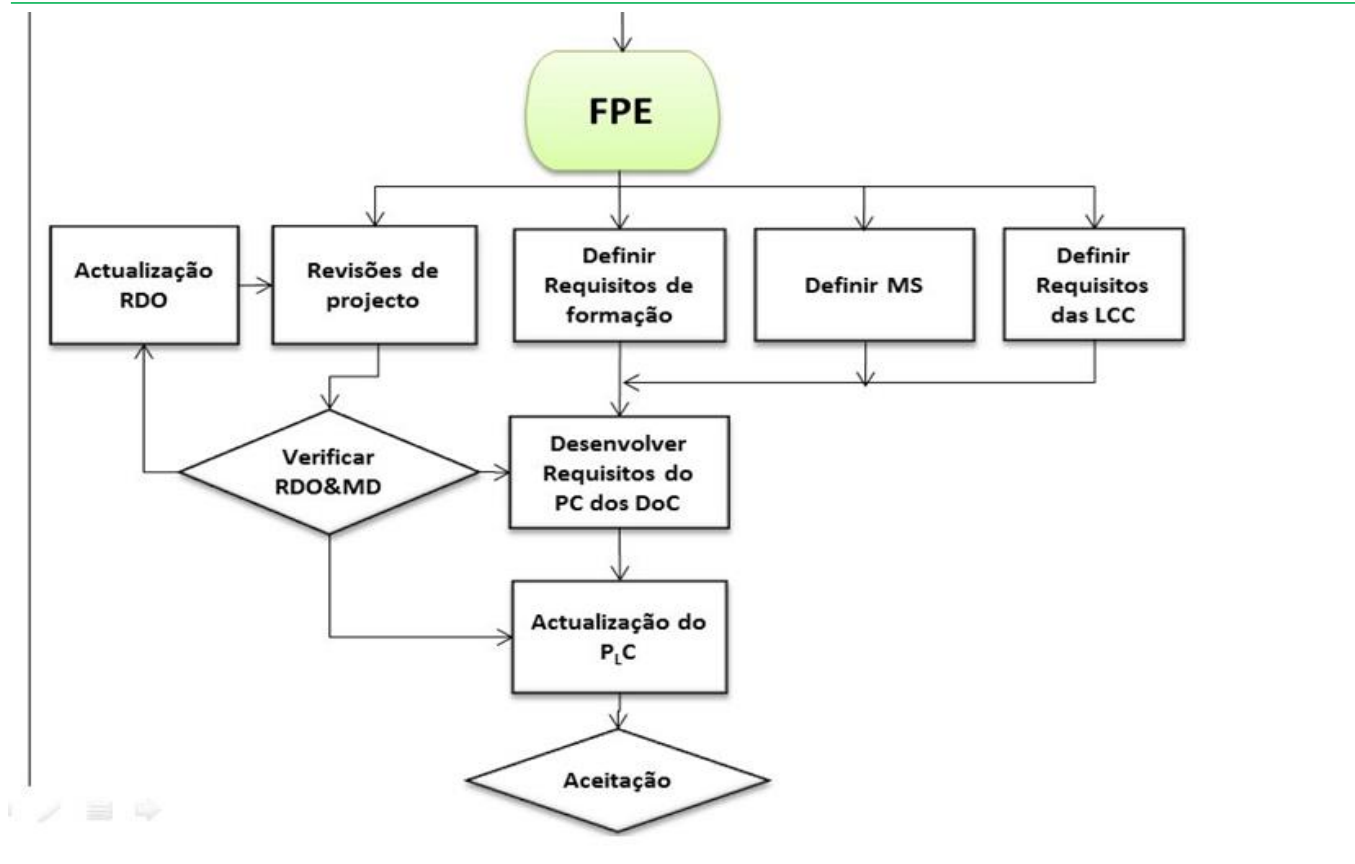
FPE

Actualização RDO

Revisões de projecto

Definir Requisitos de formação

Definir MS

Definir Requisitos das LCC

Verificar RDO&MD

Desenvolver Requisitos do PC dos DoC

Actualização do $P_LC$

Aceitação